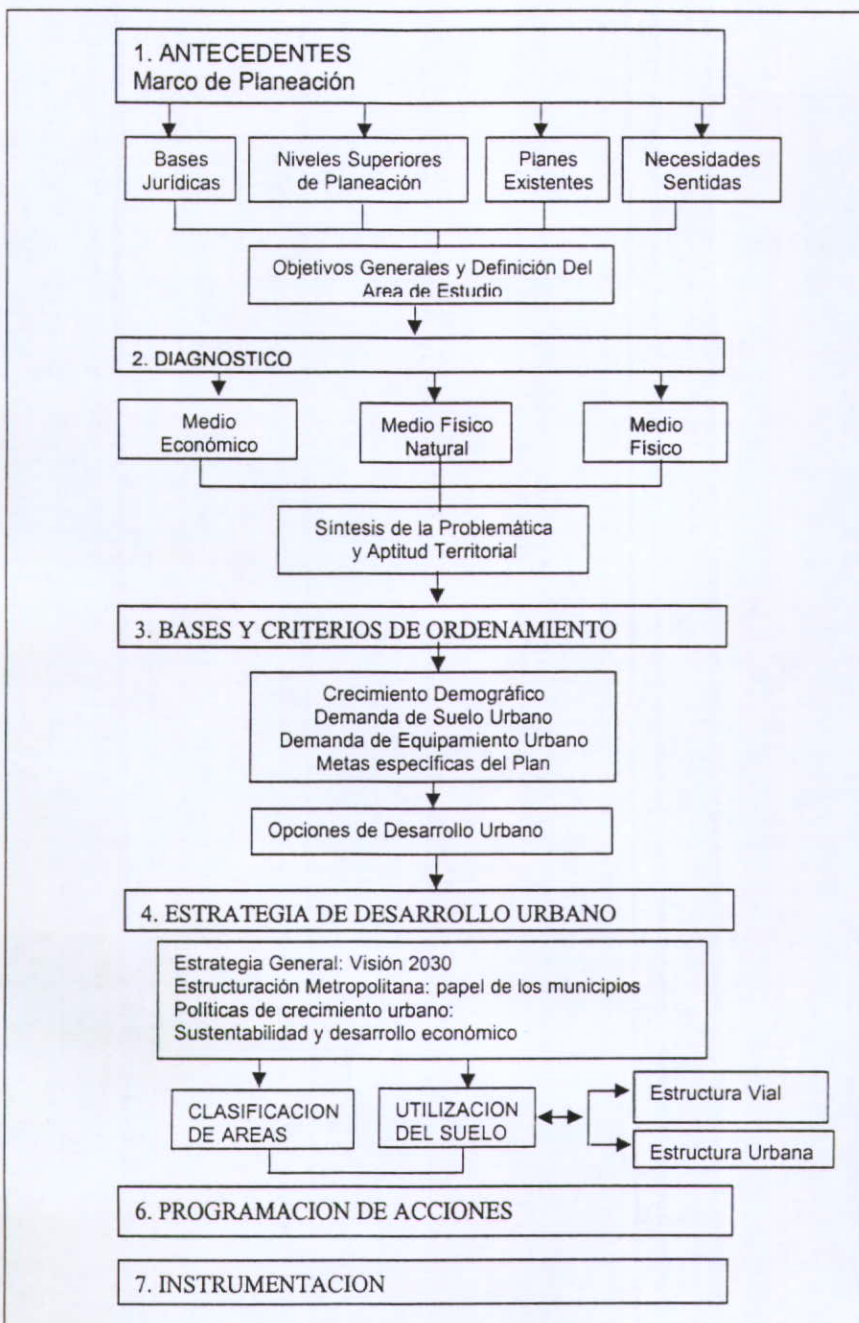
1. ANTECEDENTES
Marco de Planeación

Bases Jurídicas

Niveles Superiores de Planeación

Planes Existentes

Necesidades Sentidas

Objetivos Generales y Definición Del Area de Estudio

2. DIAGNOSTICO

Medio Económico

Medio Físico Natural

Medio Físico

Síntesis de la Problemática y Aptitud Territorial

3. BASES Y CRITERIOS DE ORDENAMIENTO

Crecimiento Demográfico
Demanda de Suelo Urbano
Demanda de Equipamiento Urbano
Metas específicas del Plan

Opciones de Desarrollo Urbano

4. ESTRATEGIA DE DESARROLLO URBANO

Estrategia General: Visión 2030
Estructuración Metropolitana: papel de los municipios
Políticas de crecimiento urbano:
Sustentabilidad y desarrollo económico

CLASIFICACION DE AREAS

UTILIZACION DEL SUELO

Estructura Vial

Estructura Urbana

6. PROGRAMACION DE ACCIONES

7. INSTRUMENTACION